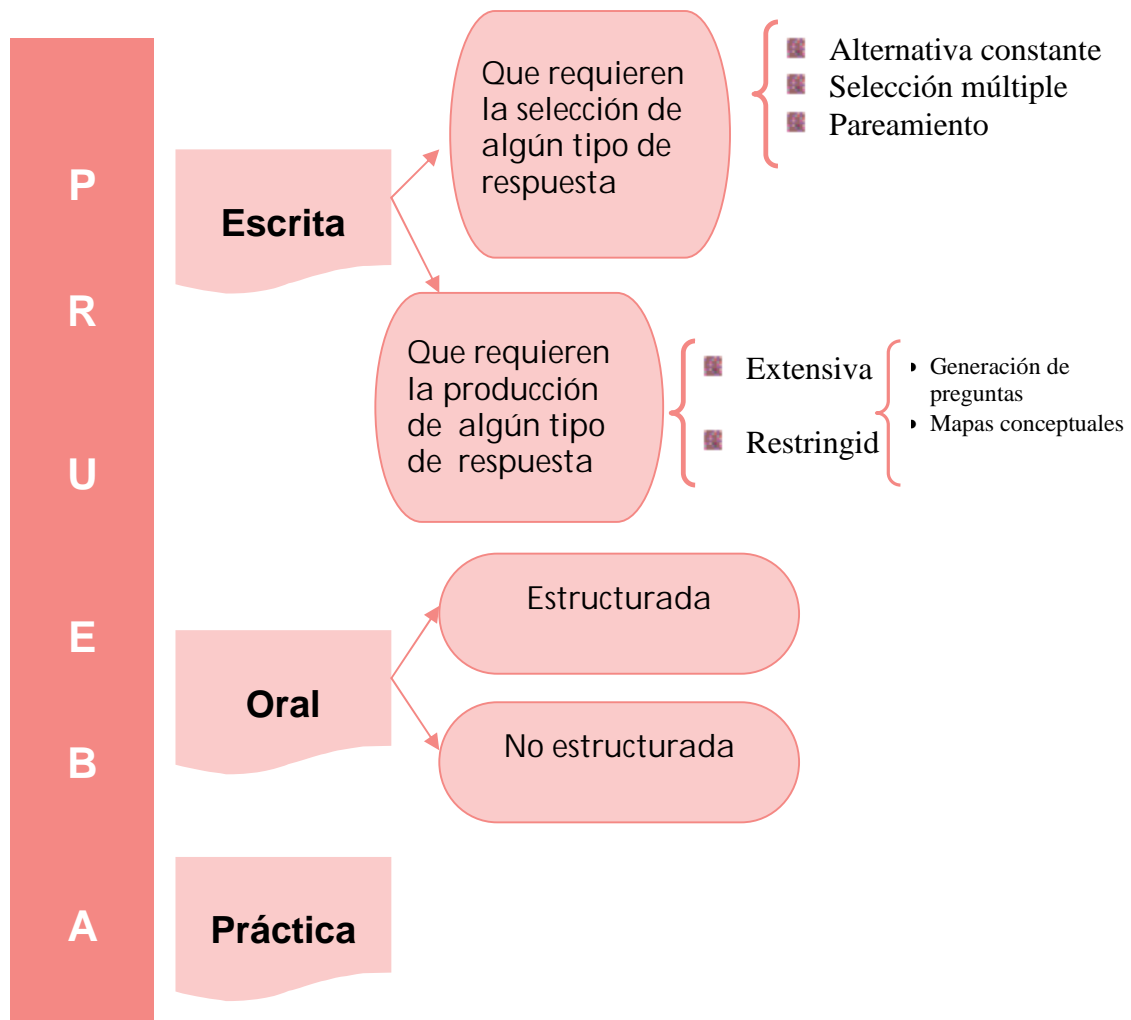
P
R
U
E
B
A

Escrita

Que requieren la selección de algún tipo de respuesta

Alternativa constante
Selección múltiple
Pareamiento

Que requieren la producción de algún tipo de respuesta

Extensiva
Restringid

Generación de preguntas
Mapas conceptuales

Oral

Estructurada

No estructurada

Práctica